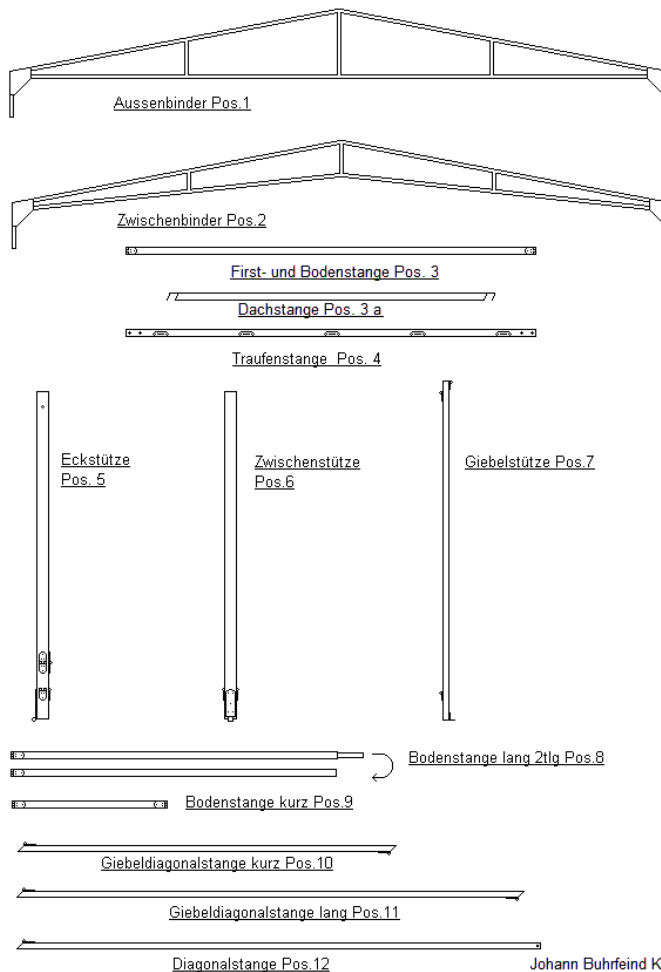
Aussenbinder Pos.1

Zwischenbinder Pos.2

First- und Bodenstange Pos. 3

Dachstange Pos. 3 a

Traufenstange Pos. 4

Eckstütze Pos. 5

Zwischenstütze Pos.6

Giebelstütze Pos.7

Bodenstange lang 2tlg Pos.8

Bodenstange kurz Pos.9

Giebeldiagonalstange kurz Pos.10

Giebeldiagonalstange lang Pos.11

Diagonalstange Pos.12

Johann Buhrfeind K